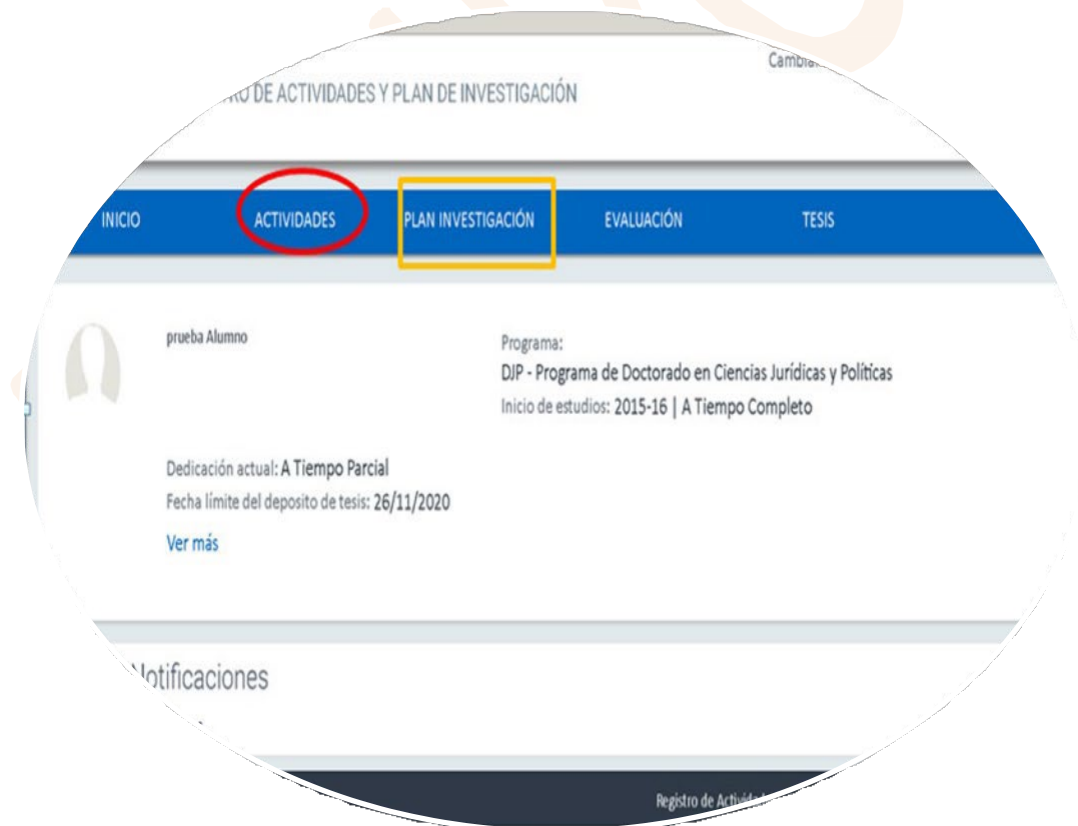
Cambia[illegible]

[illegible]RO DE ACTIVIDADES Y PLAN DE INVESTIGACIÓN

INICIO ACTIVIDADES PLAN INVESTIGACIÓN EVALUACIÓN TESIS

prueba Alumno

Programa:
DJP - Programa de Doctorado en Ciencias Jurídicas y Políticas
Inicio de estudios: 2015-16 | A Tiempo Completo

Dedicación actual: A Tiempo Parcial
Fecha límite del deposito de tesis: 26/11/2020
Ver más

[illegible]otificaciones

Registro de Activid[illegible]